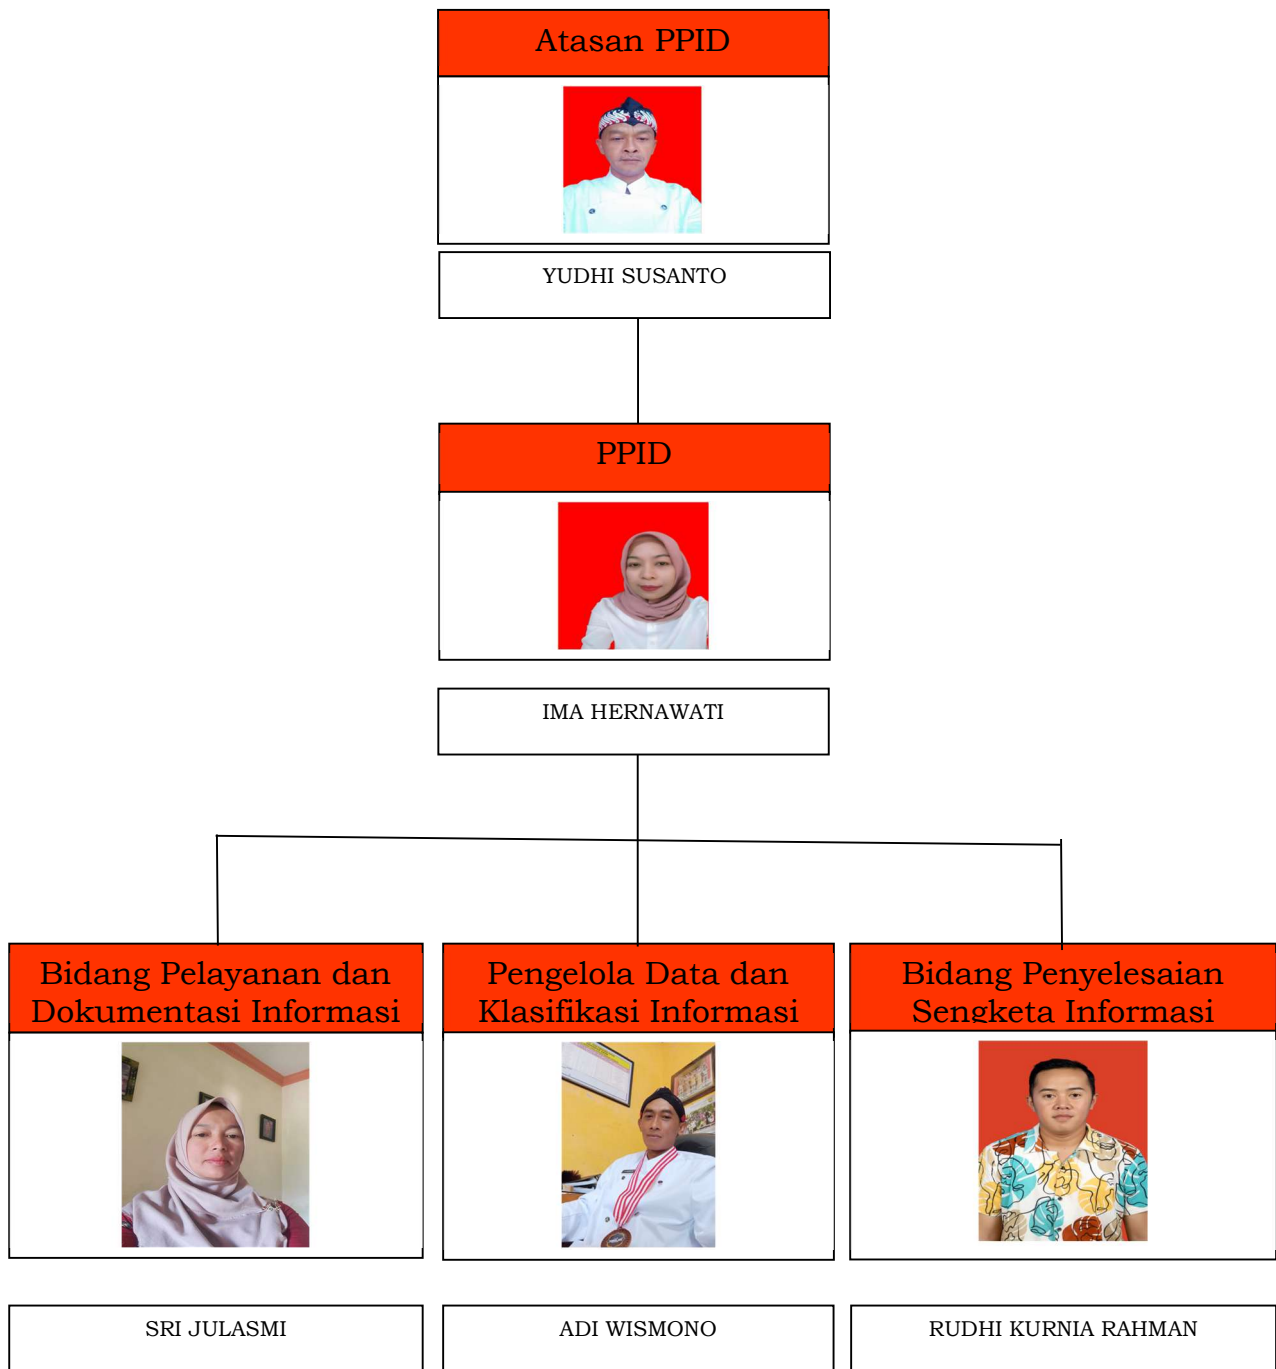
Atasan PPID

YUDHI SUSANTO

PPID

IMA HERNAWATI

Bidang Pelayanan dan Dokumentasi Informasi

Pengelola Data dan Klasifikasi Informasi

Bidang Penyelesaian Sengketa Informasi

SRI JULASMI

ADI WISMONO

RUDHI KURNIA RAHMAN